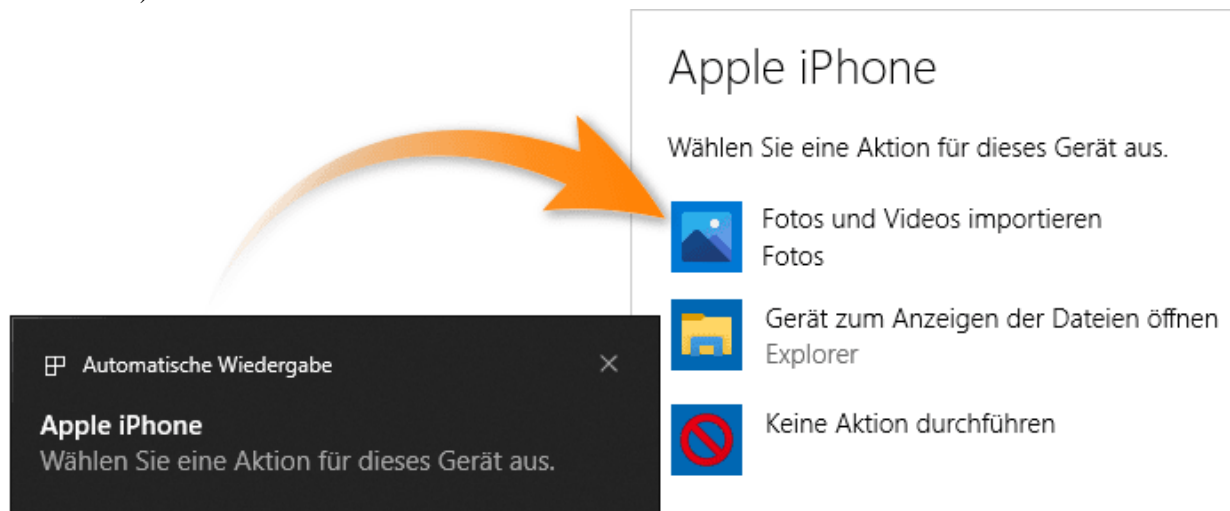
Automatische Wiedergabe

Apple iPhone
Wählen Sie eine Aktion für dieses Gerät aus.

Apple iPhone

Wählen Sie eine Aktion für dieses Gerät aus.

Fotos und Videos importieren
Fotos

Gerät zum Anzeigen der Dateien öffnen
Explorer

Keine Aktion durchführen